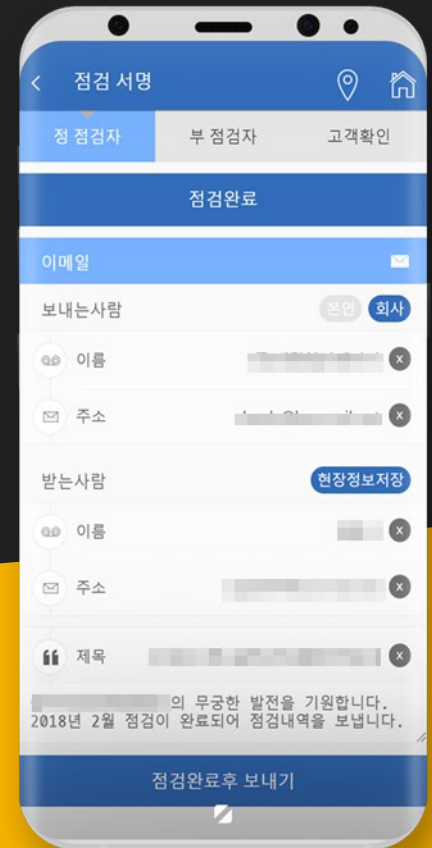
점검 서명

정 점검자 | 부 점검자 | 고객확인

점검완료

이메일

보내는사람 본인 회사

이름 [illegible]

주소 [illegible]

받는사람 현장정보저장

이름 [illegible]

주소 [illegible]

제목 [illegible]

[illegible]의 무궁한 발전을 기원합니다.
2018년 2월 점검이 완료되어 점검내역을 보냅니다.

점검완료후 보내기